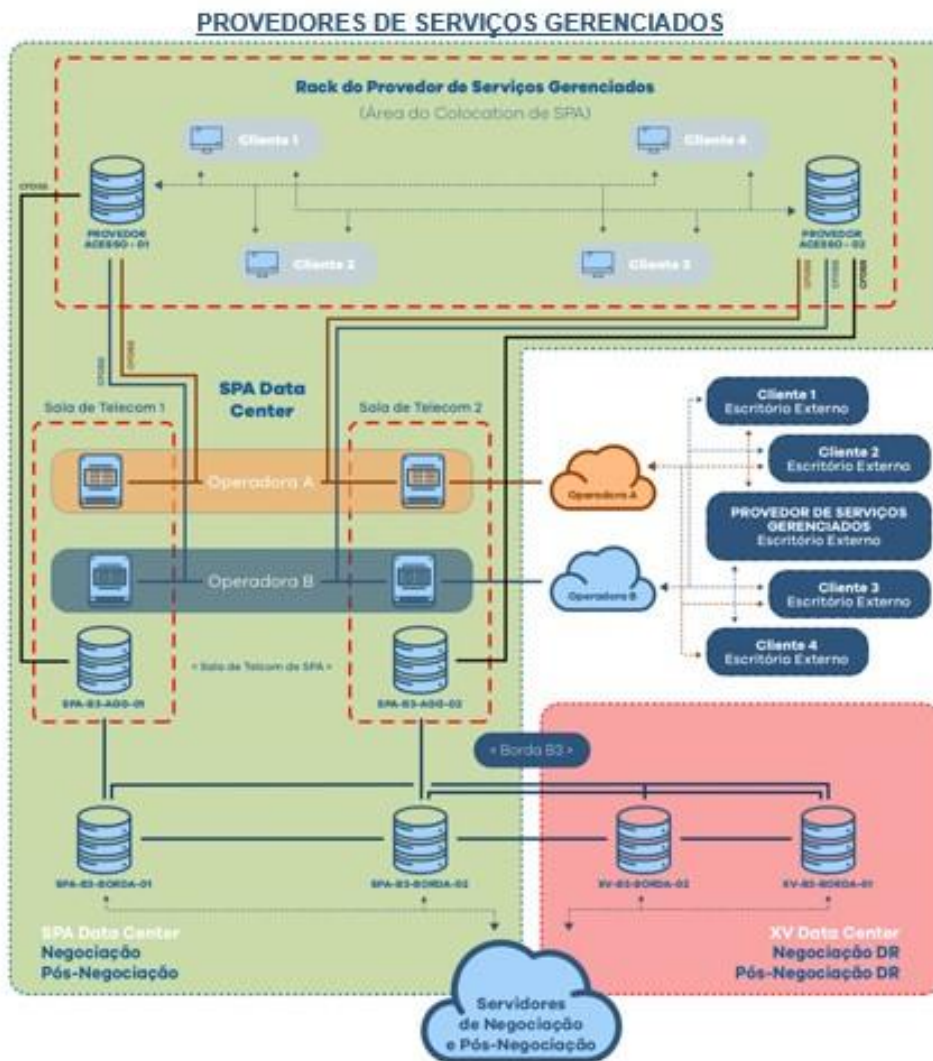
PROVEDORES DE SERVIÇOS GERENCIADOS

Rack do Provedor de Serviços Gerenciados
(Área do Colocation de SPA)

Cliente 1
Cliente 4
Cliente 2
Cliente 3

PROVEDOR ACESSO - 01
PROVEDOR ACESSO - 02

CFOSS
CFOSS
CFOSS
CFOSS
CFOSS
CFOSS
CFOSS

SPA Data Center

Sala de Telecom 1
Sala de Telecom 2

Operadora A
Operadora B

< Sala de Telecom de SPA >

SPA-B3-AGG-01
SPA-B3-AGG-02

Cliente 1
Escritório Externo
Cliente 2
Escritório Externo
PROVEDOR DE SERVIÇOS GERENCIADOS
Escritório Externo
Cliente 3
Escritório Externo
Cliente 4
Escritório Externo

Operadora A
Operadora B

< Borda B3 >

SPA-B3-BORDA-01
SPA-B3-BORDA-02
XV-B3-BORDA-02
XV-B3-BORDA-01

SPA Data Center
Negociação
Pós-Negociação

XV Data Center
Negociação DR
Pós-Negociação DR

Servidores de Negociação e Pós-Negociação